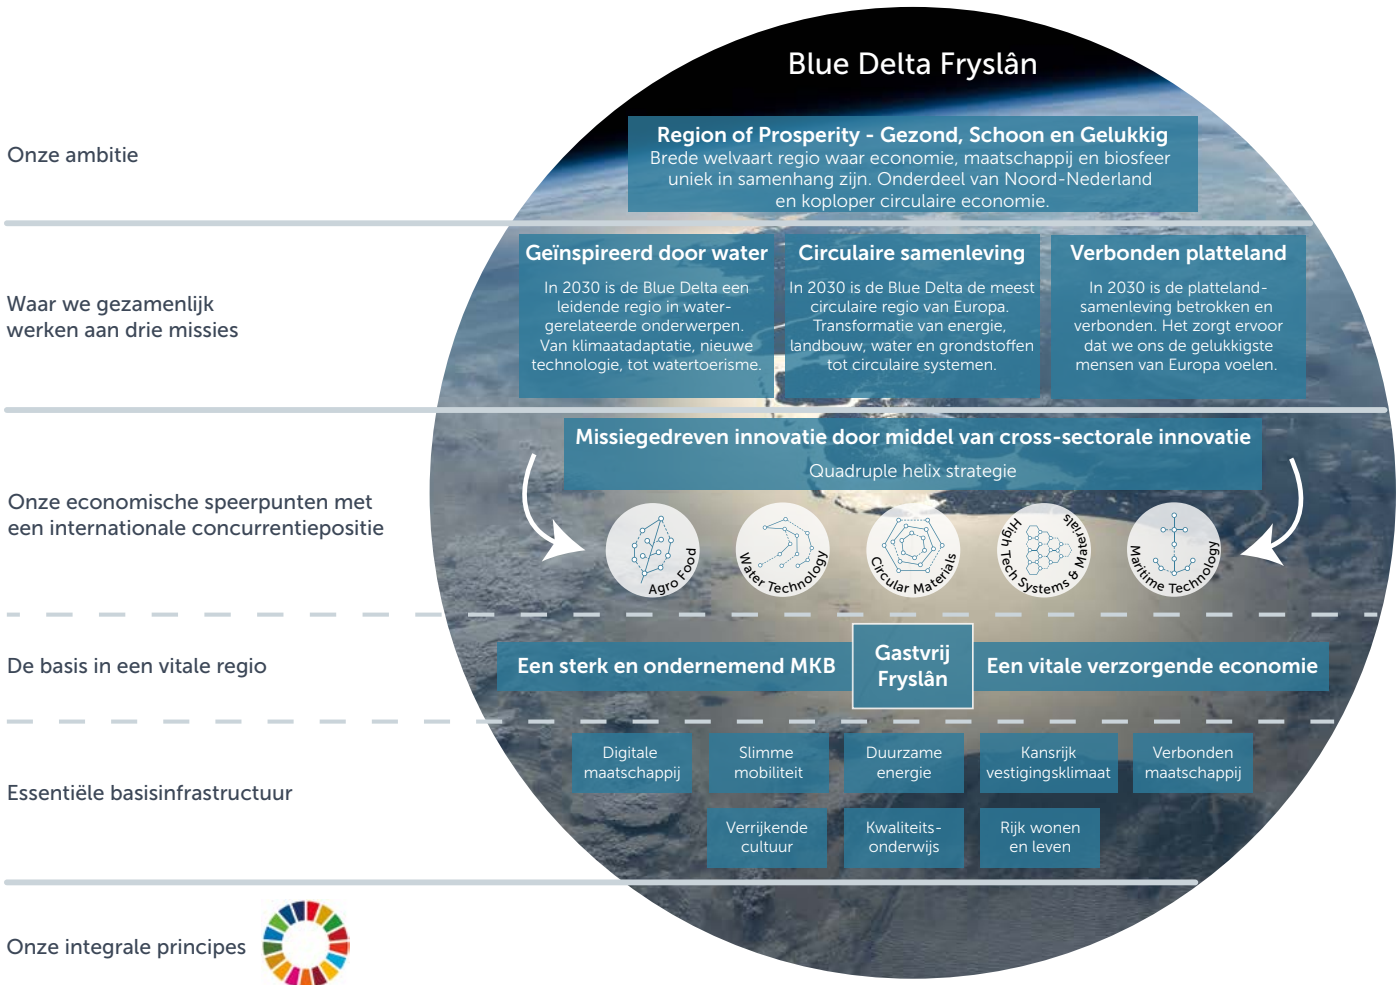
Blue Delta Fryslân

Onze ambitie

Region of Prosperity - Gezond, Schoon en Gelukkig
Brede welvaart regio waar economie, maatschappij en biosfeer uniek in samenhang zijn. Onderdeel van Noord-Nederland en koploper circulaire economie.

Waar we gezamenlijk werken aan drie missies

Geïnspireerd door water
In 2030 is de Blue Delta een leidende regio in water-gerelateerde onderwerpen. Van klimaatadaptatie, nieuwe technologie, tot watertoerisme.

Circulaire samenleving
In 2030 is de Blue Delta de meest circulaire regio van Europa. Transformatie van energie, landbouw, water en grondstoffen tot circulaire systemen.

Verbonden platteland
In 2030 is de platteland-samenleving betrokken en verbonden. Het zorgt ervoor dat we ons de gelukkigste mensen van Europa voelen.

Onze economische speerpunten met een internationale concurrentiepositie

Missiegedreven innovatie door middel van cross-sectorale innovatie
Quadruple helix strategie

Agro Food
Water Technology
Circular Materials
High Tech Systems & Materials
Maritime Technology

De basis in een vitale regio

Een sterk en ondernemend MKB
Gastvrij Fryslân
Een vitale verzorgende economie

Essentiële basisinfrastructuur

Digitale maatschappij
Slimme mobiliteit
Duurzame energie
Kansrijk vestigingsklimaat
Verbonden maatschappij
Verrijkende cultuur
Kwaliteits-onderwijs
Rijk wonen en leven

Onze integrale principes